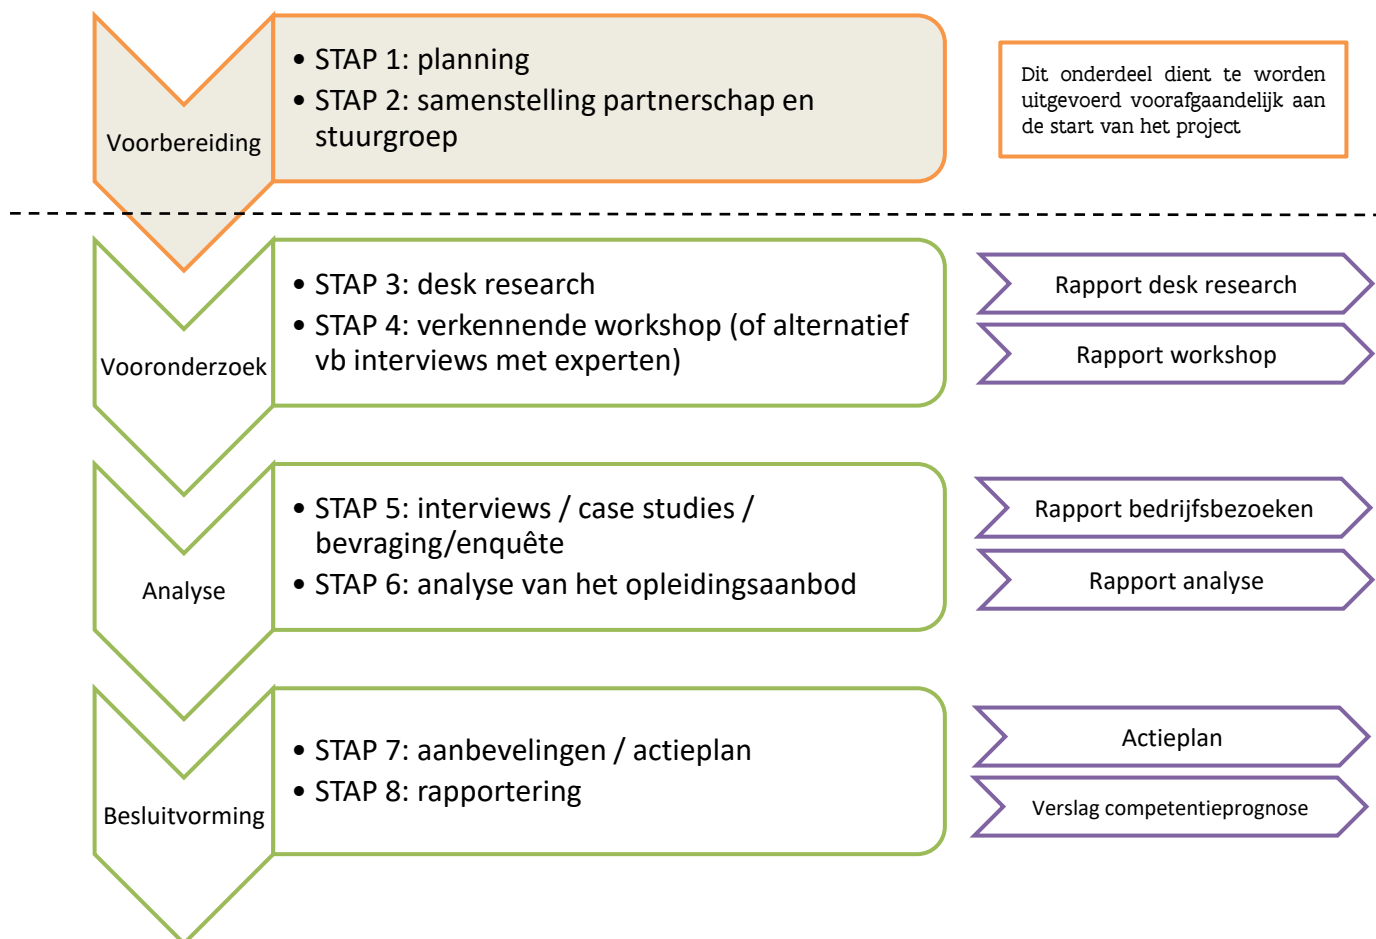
Voorbereiding

• STAP 1: planning
• STAP 2: samenstelling partnerschap en stuurgroep

Dit onderdeel dient te worden uitgevoerd voorafgaandelijk aan de start van het project

Vooronderzoek

• STAP 3: desk research
• STAP 4: verkennende workshop (of alternatief vb interviews met experten)

Rapport desk research

Rapport workshop

Analyse

• STAP 5: interviews / case studies / bevraging/enquête
• STAP 6: analyse van het opleidingsaanbod

Rapport bedrijfsbezoeken

Rapport analyse

Besluitvorming

• STAP 7: aanbevelingen / actieplan
• STAP 8: rapportering

Actieplan

Verslag competentieprognose